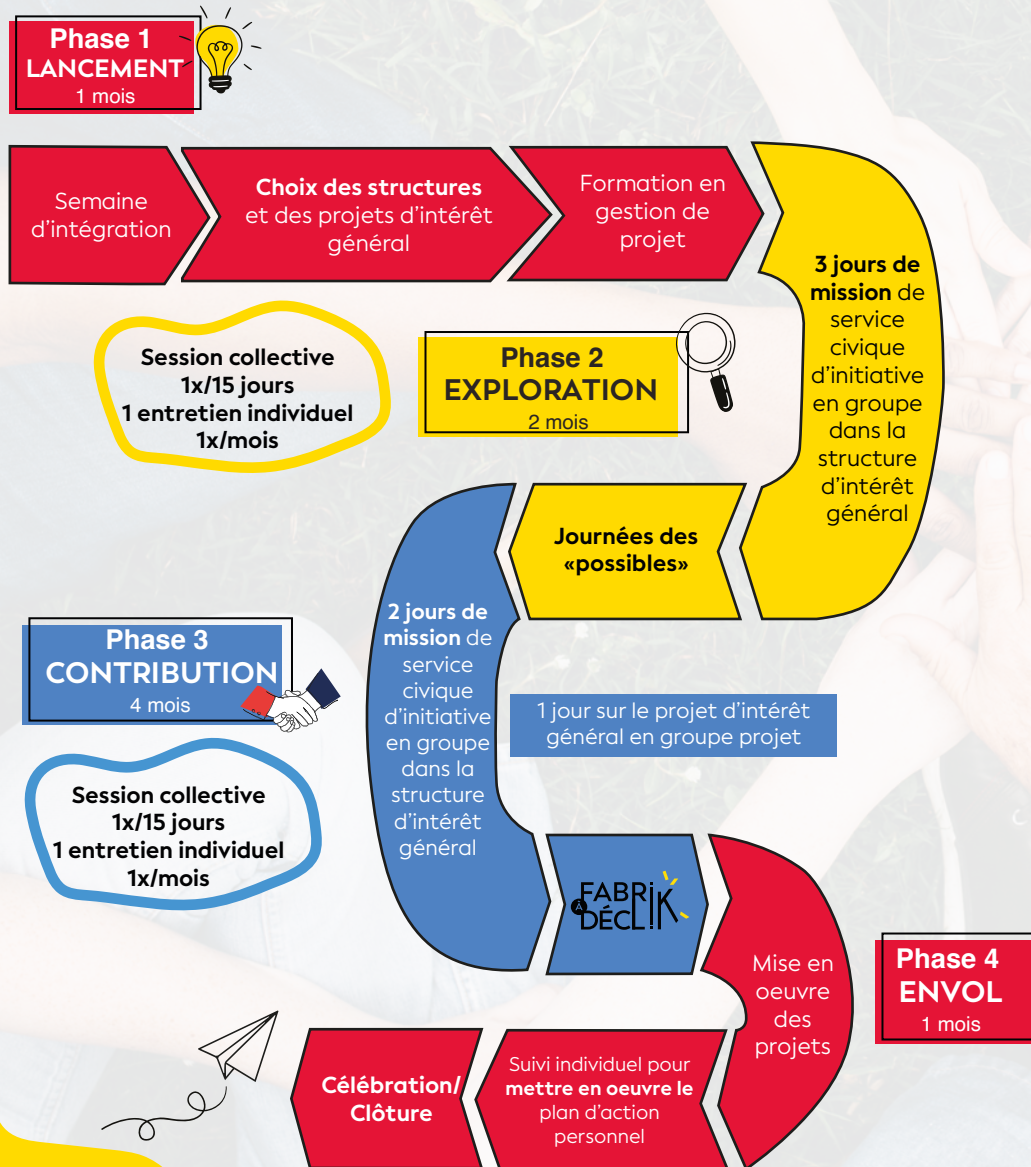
Phase 1
LANCEMENT
1 mois

Semaine d'intégration

Choix des structures et des projets d'intérêt général

Formation en gestion de projet

3 jours de mission de service civique d'initiative en groupe dans la structure d'intérêt général

Session collective 1x/15 jours 1 entretien individuel 1x/mois

Phase 2
EXPLORATION
2 mois

Journées des «possibles»

2 jours de mission de service civique d'initiative en groupe dans la structure d'intérêt général

Phase 3
CONTRIBUTION
4 mois

1 jour sur le projet d'intérêt général en groupe projet

Session collective 1x/15 jours 1 entretien individuel 1x/mois

FABRIK À DÉCLIK

Mise en oeuvre des projets

Phase 4
ENVOL
1 mois

Célébration/ Clôture

Suivi individuel pour mettre en oeuvre le plan d'action personnel